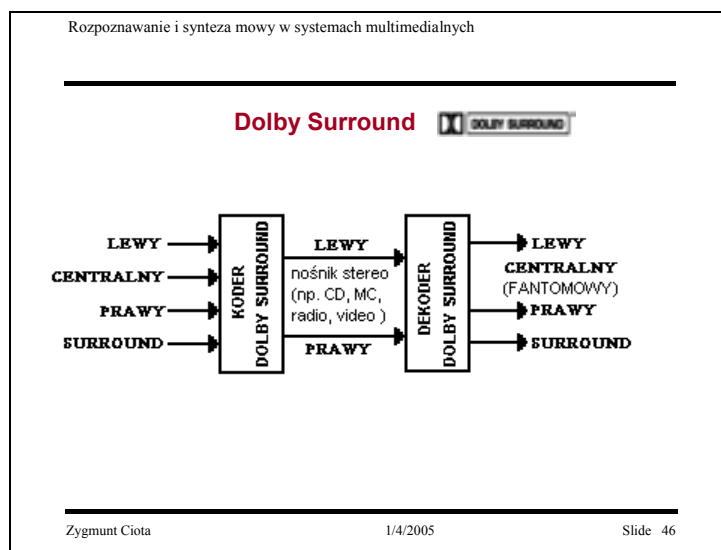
Rozpoznawanie i synteza mowy w systemach multimedialnych

Dolby Surround

DOLBY SURROUND

LEWY
CENTRALNY
PRAWY
SURROUND

KODER DOLBY SURROUND

LEWY
nośnik stereo (np. CD, MC, radio, video )
PRAWY

DEKODER DOLBY SURROUND

LEWY
CENTRALNY (FANTOMOWY)
PRAWY
SURROUND

Zygmunt Ciota 1/4/2005 Slide 46